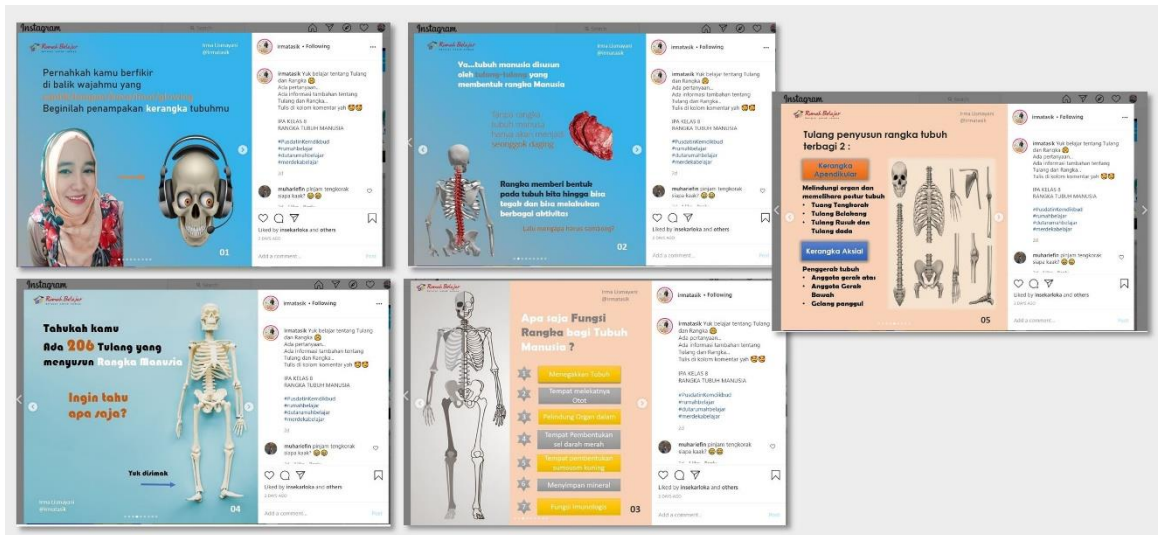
Instagram

Rumah Belajar

Irma Listiyanti @irmatasik

Pernahkah kamu berfikir di balik wajahmu yang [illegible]
Beginilah penampakan kerangka tubuhmu

01

irmatasik • Following

irmatasik Yuk belajar tentang Tulang dan Rangka
Ada pertanyaan...
Ada informasi tambahan tentang Tulang dan Rangka...
Tulis di kolom komentar yah

IPA KELAS 8
RANGKA TUBUH MANUSIA

#PusdatinKemdikbud
#rumahbelajar
#dutarumahbelajar
#merdekabelajar

muhariefin pinjam tengkorak siapa kaak?

Liked by insekarloka and others

Add a comment...

Post

Instagram

Rumah Belajar

Irma Listiyanti @irmatasik

Ya....tubuh manusia disusun oleh tulang-tulang yang membentuk rangka Manusia

Tanpa rangka tubuh manusia hanya akan menjadi seonggok daging

Rangka memberi bentuk pada tubuh kita hingga bisa tegak dan bisa melakukan berbagai aktivitas

Lalu, ada berapa tulang ya?

02

irmatasik • Following

Instagram

Rumah Belajar

Irma Listiyanti @irmatasik

Tulang penyusun rangka tubuh terbagi 2 :

Kerangka Apendikular

Melindungi organ dan memelihara postur tubuh
• Tulang Tengkorak
• Tulang Belakang
• Tulang Rusuk dan Tulang dada

Kerangka Aksial

Penggerak tubuh
• Anggota gerak atas
• Anggota Gerak Bawah
• Gelang panggul

05

irmatasik • Following

Instagram

Rumah Belajar

Tahukah kamu
Ada 206 Tulang yang menyusun Rangka Manusia

Ingin tahu apa saja?

Yuk dirimak

Irma Listiyanti @irmatasik

04

irmatasik • Following

Rumah Belajar

Irma Listiyanti @irmatasik

Apa saja Fungsi Rangka bagi Tubuh Manusia ?

Menegakkan Tubuh
Tempat melekatnya Otot
Pelindung Organ dalam
Tempat Pembentukan sel darah merah
Tempat pembentukan sumsum kuning
Menyimpan mineral
Fungsi Imunologis

03

irmatasik • Following